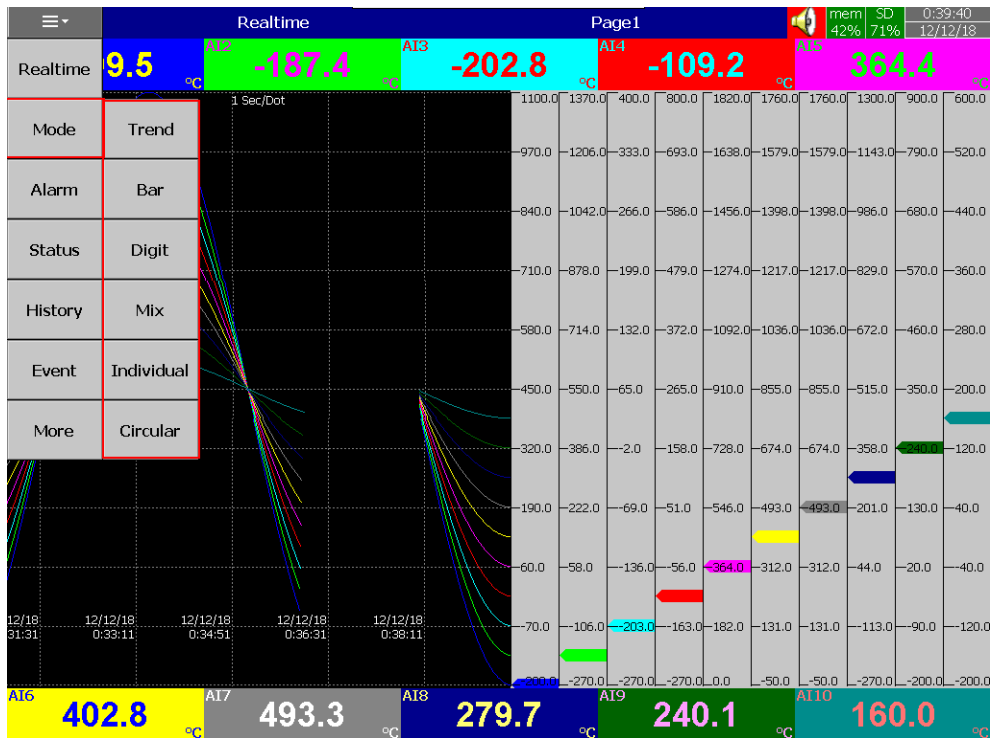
Realtime

Page1

mem 42%

SD 71%

0:39:40 12/12/18

Realtime

9.5 °C

AI2 -187.4 °C

AI3 -202.8 °C

AI4 -109.2 °C

AI5 364.4 °C

Mode

Trend

Alarm

Bar

Status

Digit

History

Mix

Event

Individual

More

Circular

1 Sec/Dot

| 1100.0 | 1370.0 | 400.0 | 800.0 | 1820.0 | 1760.0 | 1760.0 | 1300.0 | 900.0 | 600.0 |
|---|---|---|---|---|---|---|---|---|---|
| 970.0 | 1206.0 | 333.0 | 693.0 | 1638.0 | 1579.0 | 1579.0 | 1143.0 | 790.0 | 520.0 |
| 840.0 | 1042.0 | 266.0 | 586.0 | 1456.0 | 1398.0 | 1398.0 | 986.0 | 680.0 | 440.0 |
| 710.0 | 878.0 | 199.0 | 479.0 | 1274.0 | 1217.0 | 1217.0 | 829.0 | 570.0 | 360.0 |
| 580.0 | 714.0 | 132.0 | 372.0 | 1092.0 | 1036.0 | 1036.0 | 672.0 | 460.0 | 280.0 |
| 450.0 | 550.0 | 65.0 | 265.0 | 910.0 | 855.0 | 855.0 | 515.0 | 350.0 | 200.0 |
| 320.0 | 386.0 | -2.0 | 158.0 | 728.0 | 674.0 | 674.0 | 358.0 | 240.0 | 120.0 |
| 190.0 | 222.0 | -69.0 | 51.0 | 546.0 | 493.0 | 493.0 | 201.0 | 130.0 | 40.0 |
| 60.0 | 58.0 | -136.0 | -56.0 | 364.0 | 312.0 | 312.0 | 44.0 | 20.0 | -40.0 |
| -70.0 | -106.0 | -203.0 | -163.0 | 182.0 | 131.0 | 131.0 | -113.0 | -90.0 | -120.0 |
| -200.0 | -270.0 | -270.0 | -270.0 | 0.0 | -50.0 | -50.0 | -270.0 | -200.0 | -200.0 |

12/18 31:31

12/12/18 0:33:11

12/12/18 0:34:51

12/12/18 0:36:31

12/12/18 0:38:11

AI6 402.8 °C

AI7 493.3 °C

AI8 279.7 °C

AI9 240.1 °C

AI10 160.0 °C